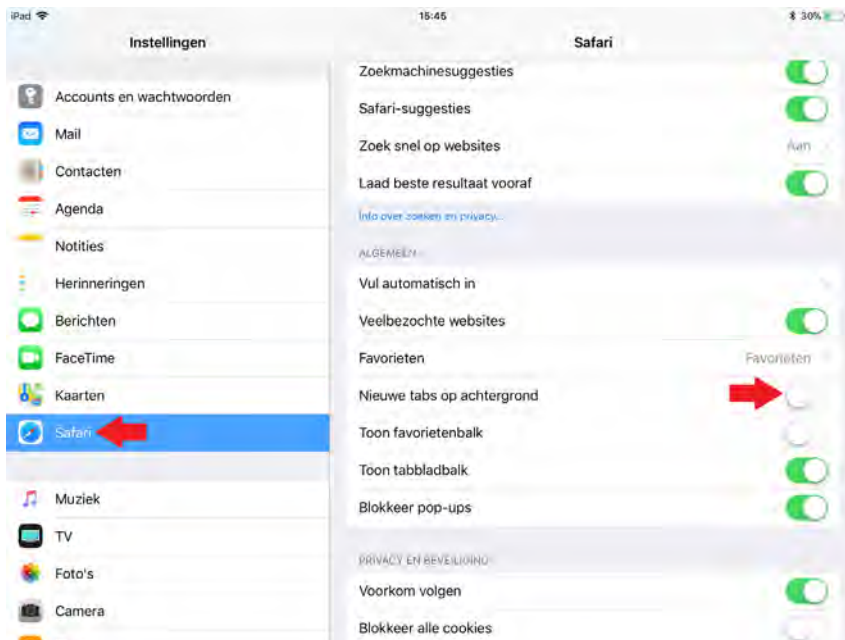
iPad
15:45
30%

Instellingen

Accounts en wachtwoorden
Mail
Contacten
Agenda
Notities
Herinneringen
Berichten
FaceTime
Kaarten
Safari

Muziek
TV
Foto's
Camera

Safari

Zoekmachinesuggesties
Safari-suggesties
Zoek snel op websites Aan
Laad beste resultaat vooraf
Info over zoeken en privacy...

ALGEMEEN
Vul automatisch in
Veelbezochte websites
Favorieten Favorieten
Nieuwe tabs op achtergrond
Toon favorietenbalk
Toon tabbladbalk
Blokkeer pop-ups

PRIVACY EN BEVEILIGING
Voorkom volgen
Blokkeer alle cookies